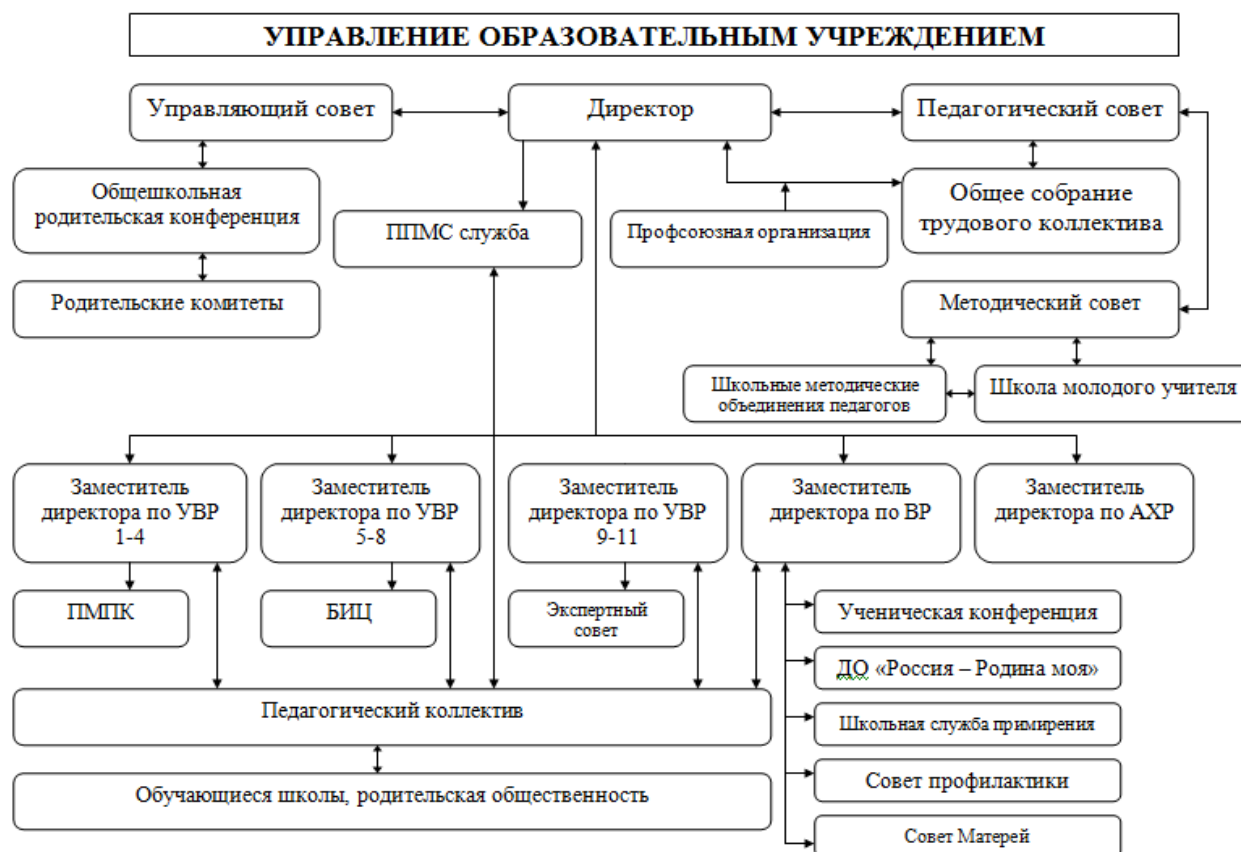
УПРАВЛЕНИЕ ОБРАЗОВАТЕЛЬНЫМ УЧРЕЖДЕНИЕМ

Управляющий совет

Директор

Педагогический совет

Общешкольная родительская конференция

ППМС служба

Профсоюзная организация

Общее собрание трудового коллектива

Родительские комитеты

Методический совет

Школьные методические объединения педагогов

Школа молодого учителя

Заместитель директора по УВР 1-4

Заместитель директора по УВР 5-8

Заместитель директора по УВР 9-11

Заместитель директора по ВР

Заместитель директора по АХР

ПМПК

БИЦ

Экспертный совет

Ученическая конференция

ДО «Россия – Родина моя»

Школьная служба примирения

Педагогический коллектив

Совет профилактики

Обучающиеся школы, родительская общественность

Совет Матерей